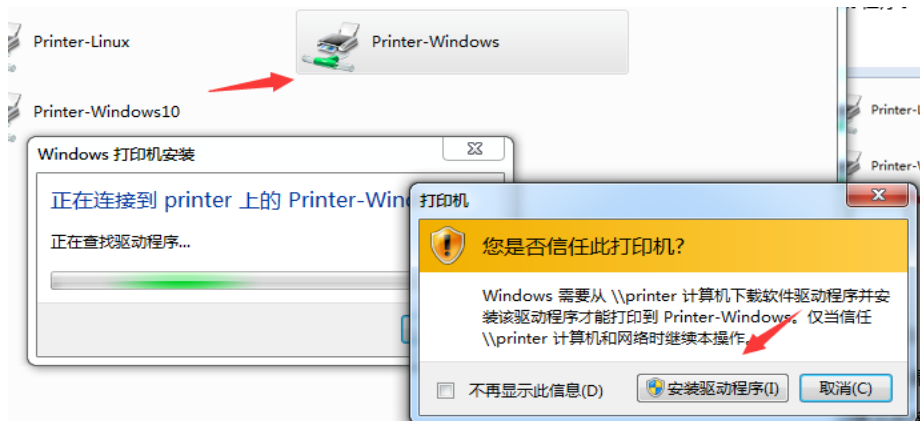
Printer-Linux

Printer-Windows

Printer-Windows10

Printer-L

Printer-W

Windows 打印机安装

正在连接到 printer 上的 Printer-Win

正在查找驱动程序...

打印机

您是否信任此打印机?

Windows 需要从 \\printer 计算机下载软件驱动程序并安装该驱动程序才能打印到 Printer-Windows。仅当信任 \\printer 计算机和网络时继续本操作。

不再显示此信息(D)

安装驱动程序(I)

取消(C)